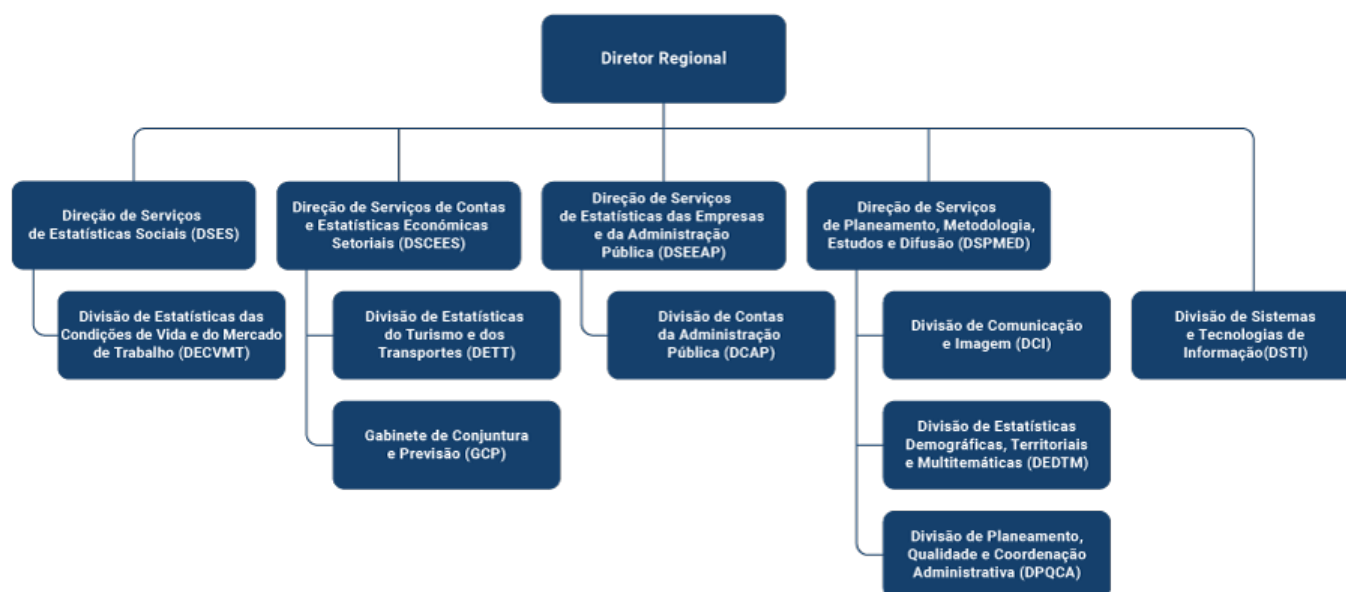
Diretor Regional

Direção de Serviços de Estatísticas Sociais (DSES)

Divisão de Estatísticas das Condições de Vida e do Mercado de Trabalho (DECVMT)

Direção de Serviços de Contas e Estatísticas Económicas Setoriais (DSCEES)

Divisão de Estatísticas do Turismo e dos Transportes (DETT)

Gabinete de Conjuntura e Previsão (GCP)

Direção de Serviços de Estatísticas das Empresas e da Administração Pública (DSEEAP)

Divisão de Contas da Administração Pública (DCAP)

Direção de Serviços de Planeamento, Metodologia, Estudos e Difusão (DSPMED)

Divisão de Comunicação e Imagem (DCI)

Divisão de Estatísticas Demográficas, Territoriais e Multitemáticas (DEDTM)

Divisão de Planeamento, Qualidade e Coordenação Administrativa (DPQCA)

Divisão de Sistemas e Tecnologias de Informação(DSTI)